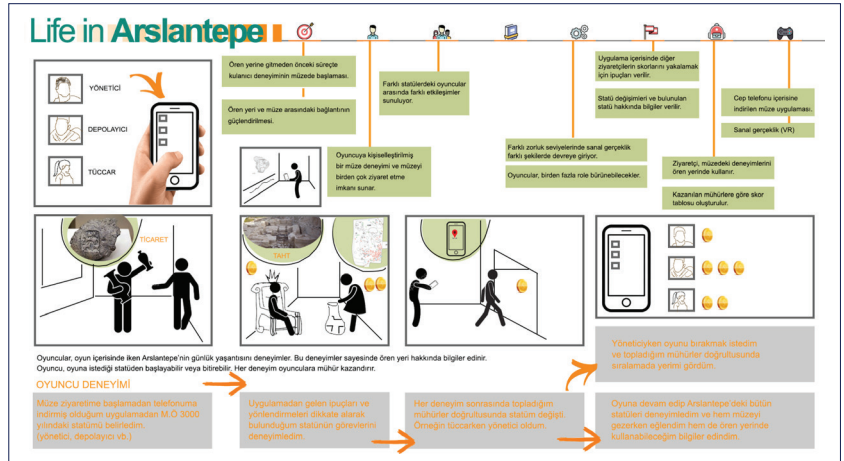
Life in Arslantepe

YÖNETİCİ

DEPOLAYICI

TÜCCAR

Ören yerine gitmeden önceki süreçte kulanıcı deneyiminin müzede başlaması.

Ören yeri ve müze arasındaki bağlantının güçlendirilmesi.

Farklı statülerdeki oyuncular arasında farklı etkileşimler sunuluyor.

Oyuncuya kişiselleştirilmiş bir müze deneyimi ve müzeyi birden çok ziyaret etme imkanı sunar.

Farklı zorluk seviyelerinde sanal gerçeklik farklı şekillerde devreye giriyor.

Oyuncular, birden fazla role bürünebilecekler.

Uygulama içerisinde diğer ziyaretçilerin skorlarını yakalamak için ipuçları verilir.

Statü değişimleri ve bulunulan statü hakkında bilgiler verilir.

Ziyaretçi, müzedeki deneyimlerini ören yerinde kullanır.

Kazanılan mühürlere göre skor tablosu oluşturulur.

Cep telefonu içerisine indirilen müze uygulaması.

Sanal gerçeklik (VR)

TİCARET

TAHT

Oyuncular, oyun içerisinde iken Arslantepe'nin günlük yaşantısını deneyimler. Bu deneyimler sayesinde ören yeri hakkında bilgiler edinir.
Oyuncu, oyuna istediği statüden başlayabilir veya bitirebilir. Her deneyim oyunculara mühür kazandırır.

OYUNCU DENEYİMİ

Müze ziyaretime başlamadan telefonuma indirmiş olduğum uygulamadan M.Ö 3000 yılındaki statümü belirledim. (yönetici, depolayıcı vb.)

Uygulamadan gelen ipuçları ve yönlendirmeleri dikkate alarak bulunduğum statünün görevlerini deneyimledim.

Her deneyim sonrasında topladığım mühürler doğrultusunda statüm değişti. Örneğin tüccarken yönetici oldum.

Yöneticiyken oyunu bırakmak istedim ve topladığım mühürler doğrultusunda sıralamada yerimi gördüm.

Oyuna devam edip Arslantepe'deki bütün statüleri deneyimledim ve hem müzeyi gezerken eğlendim hem de ören yerinde kullanabileceğim bilgiler edindim.